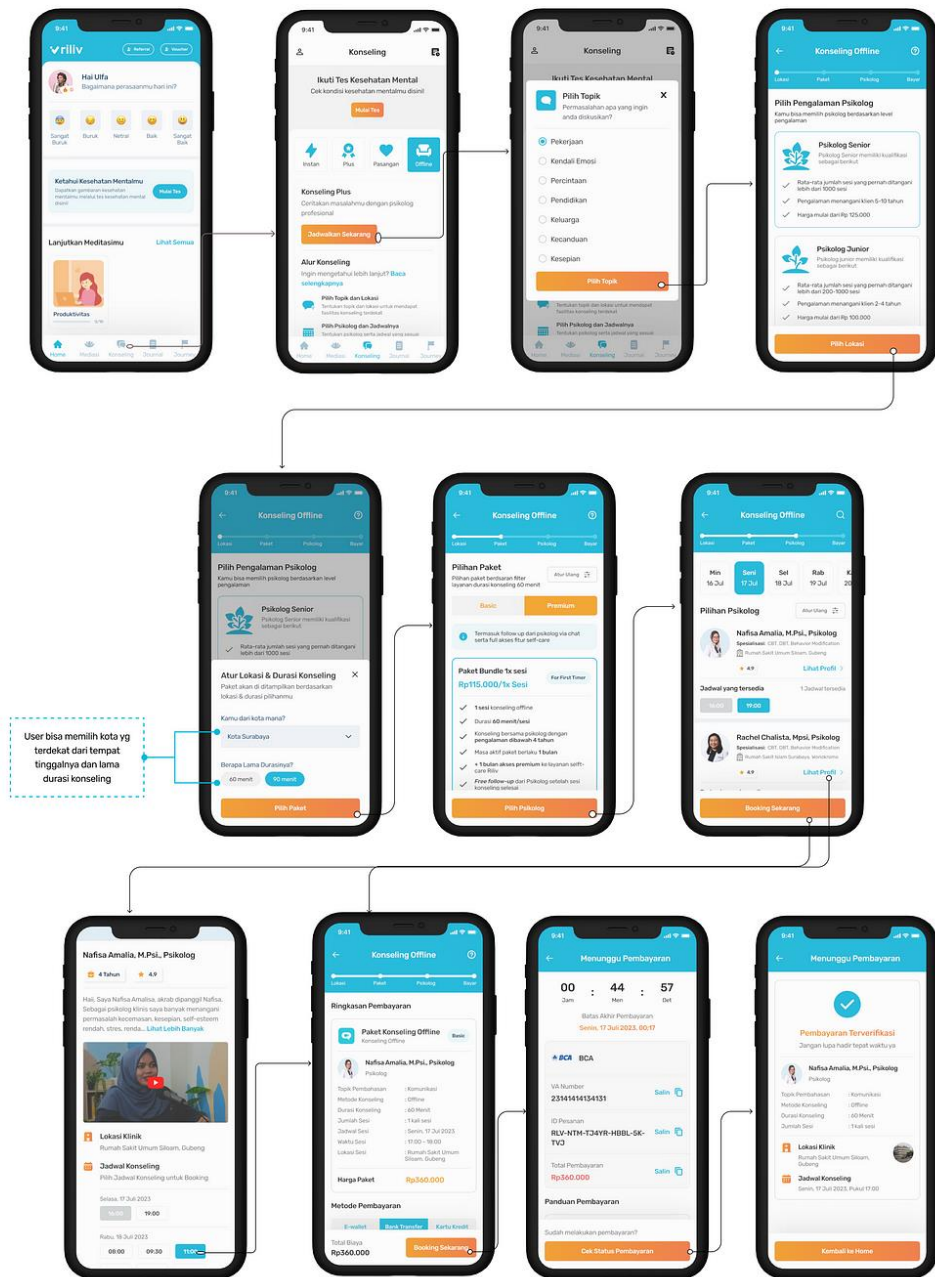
9:41
riliv
Referral
Voucher
Hai Ulfa
Bagaimana perasaanmu hari ini?
Sangat Buruk
Buruk
Netral
Baik
Sangat Baik
Ketahui Kesehatan Mentalmu
Dapatkan gambaran kesehatan mentalmu melalui tes kesehatan mental disini!
Mulai Tes
Lanjutkan Meditasimu
Lihat Semua
Produktivitas
Home
Meditasi
Konseling
Journal
Journey

9:41
Konseling
Ikuti Tes Kesehatan Mental
Cek kondisi kesehatan mentalmu disini!
Mulai Tes
Instan
Plus
Pasangan
Offline
Konseling Plus
Ceritakan masalahmu dengan psikolog profesional
Jadwalkan Sekarang
Alur Konseling
Ingin mengetahui lebih lanjut? Baca selengkapnya
Pilih Topik dan Lokasi
Tentukan topik dan lokasi untuk mendapat fasilitas konseling terdekat
Pilih Psikolog dan Jadwalnya
Home
Meditasi
Konseling
Journal
Journey

9:41
Konseling
Ikuti Tes Kesehatan Mental
Pilih Topik
Permasalahan apa yang ingin anda diskusikan?
Pekerjaan
Kendali Emosi
Percintaan
Pendidikan
Keluarga
Kecanduan
Kesepian
Pilih Topik
Tentukan topik dan lokasi untuk mendapat fasilitas konseling terdekat
Pilih Psikolog dan Jadwalnya
Home
Meditasi
Konseling
Journal
Journey

9:41
Konseling Offline
Lokasi
Paket
Psikolog
Bayar
Pilih Pengalaman Psikolog
Kamu bisa memilih psikolog berdasarkan level pengalaman
Psikolog Senior
Psikolog Senior memiliki kualifikasi sebagai berikut
Rata-rata jumlah sesi yang pernah ditangani lebih dari 1000 sesi
Pengalaman menangani klien 5-10 tahun
Harga mulai dari Rp 125.000
Psikolog Junior
Psikolog Junior memiliki kualifikasi sebagai berikut
Rata-rata jumlah sesi yang pernah ditangani lebih dari 200-1000 sesi
Pengalaman menangani klien 2-4 tahun
Harga mulai dari Rp 100.000
Pilih Lokasi

9:41
Konseling Offline
Lokasi
Paket
Psikolog
Bayar
Pilih Pengalaman Psikolog
Kamu bisa memilih psikolog berdasarkan level pengalaman
Psikolog Senior
Psikolog Senior memiliki kualifikasi sebagai berikut
Rata-rata jumlah sesi yang pernah ditangani lebih dari 1000 sesi
Atur Lokasi & Durasi Konseling
Paket akan di ditampilkan berdasarkan lokasi & durasi pilihanmu
Kamu dari kota mana?
Kota Surabaya
Berapa Lama Durasinya?
60 menit
90 menit
Pilih Paket

User bisa memilih kota yg terdekat dari tempat tinggalnya dan lama durasi konseling

9:41
Konseling Offline
Lokasi
Paket
Psikolog
Bayar
Pilihan Paket
Pilihan paket berdasarkan filter layanan durasi konseling 60 menit
Atur Ulang
Basic
Premium
Termasuk follow up dari psikolog via chat serta full akses fitur self-care
Paket Bundle 1x sesi
For First Timer
Rp115.000/1x Sesi
1 sesi konseling offline
Durasi 60 menit/sesi
Konseling bersama psikolog dengan pengalaman dibawah 4 tahun
Masa aktif paket berlaku 1 bulan
+ 1 bulan akses premium ke layanan self-care Riliv
Free follow-up dari Psikolog setelah sesi konseling selesai
Pilih Psikolog

9:41
Konseling Offline
Lokasi
Paket
Psikolog
Bayar
Min 16 Jul
Sen 17 Jul
Sel 18 Jul
Rab 19 Jul
Pilihan Psikolog
Atur Ulang
Nafisa Amalia, M.Psi., Psikolog
Spesialisasi: CBT, DBT, Behavior Modification
Rumah Sakit Umum Siloam, Dubeng
4.9
Lihat Profil
Jadwal yang tersedia
1 Jadwal tersedia
16:00
19:00
Rachel Chalista, Mpsi, Psikolog
Spesialisasi: CBT, DBT, Behavior Modification
Rumah Sakit Islam Surabaya, Wonokromo
4.9
Lihat Profil
Booking Sekarang

Nafisa Amalia, M.Psi., Psikolog
4 Tahun
4.9
Hai, Saya Nafisa Amalisa, akrab dipanggil Nafisa. Sebagai psikolog klinis saya banyak menangani permasalah kecemasan, kesepian, self-esteem rendah, stres, renda... Lihat Lebih Banyak
Lokasi Klinik
Rumah Sakit Umum Siloam, Dubeng
Jadwal Konseling
Pilih Jadwal Konseling untuk Booking
Selasa, 17 Juli 2023
16:00
19:00
Rabu, 18 Juli 2023
08:00
09:30
11:00

9:41
Konseling Offline
Lokasi
Paket
Psikolog
Bayar
Ringkasan Pembayaran
Paket Konseling Offline
Konseling Offline
Basic
Nafisa Amalia, M.Psi., Psikolog
Psikolog
Topik Pembahasan : Komunikasi
Metode Konseling : Offline
Durasi Konseling : 60 Menit
Jumlah Sesi : 1 kali sesi
Jadwal Sesi : Senin, 17 Juli 2023
Waktu Sesi : 17:00 - 18:00
Lokasi Sesi : Rumah Sakit Umum Siloam, Dubeng
Harga Paket
Rp360.000
Metode Pembayaran
E-wallet
Bank Transfer
Kartu Kredit
Total Biaya
Rp360.000
Booking Sekarang

9:41
Menunggu Pembayaran
00 Jam : 44 Men : 57 Det
Batas Akhir Pembayaran
Senin, 17 Juli 2023, 00:17
BCA BCA
VA Number
23141414134131
Salin
ID Pesanan
RLV-NTM-TJ4YR-HBBL-SK-TVJ
Salin
Total Pembayaran
Rp360.000
Salin
Panduan Pembayaran
Sudah melakukan pembayaran?
Cek Status Pembayaran

9:41
Menunggu Pembayaran
Pembayaran Terverifikasi
Jangan lupa hadir tepat waktu ya
Nafisa Amalia, M.Psi., Psikolog
Psikolog
Topik Pembahasan : Komunikasi
Metode Konseling : Offline
Durasi Konseling : 60 Menit
Jumlah Sesi : 1 kali sesi
Lokasi Klinik
Rumah Sakit Umum Siloam, Dubeng
Jadwal Konseling
Senin, 17 Juli 2023, Pukul 17:00
Kembali ke Home